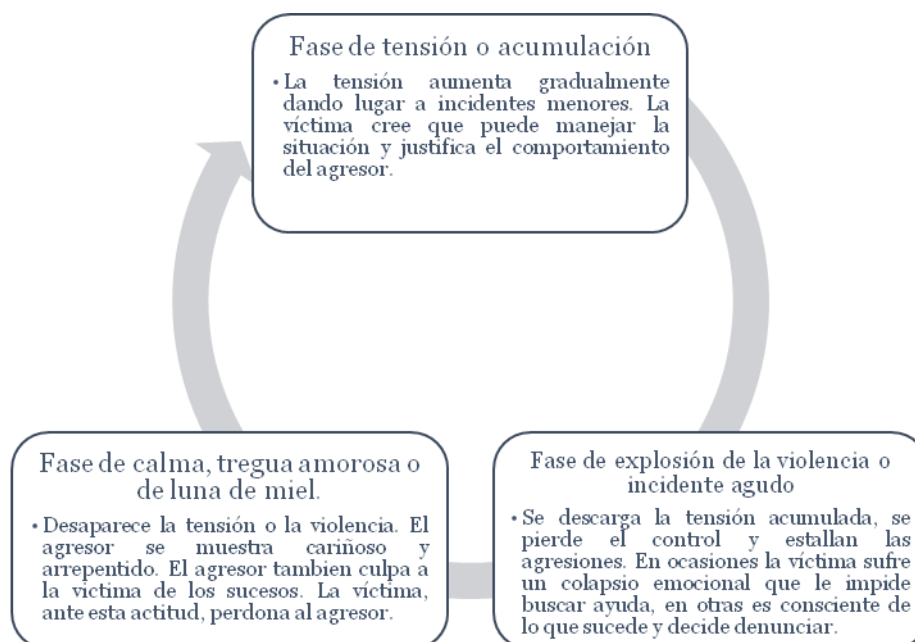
Fase de tensión o acumulación

• La tensión aumenta gradualmente dando lugar a incidentes menores. La víctima cree que puede manejar la situación y justifica el comportamiento del agresor.

Fase de explosión de la violencia o incidente agudo

• Se descarga la tensión acumulada, se pierde el control y estallan las agresiones. En ocasiones la víctima sufre un colapsio emocional que le impide buscar ayuda, en otras es consciente de lo que sucede y decide denunciar.

Fase de calma, tregua amorosa o de luna de miel.

• Desaparece la tensión o la violencia. El agresor se muestra cariñoso y arrepentido. El agresor tambien culpa a la victima de los sucesos. La víctima, ante esta actitud, perdona al agresor.